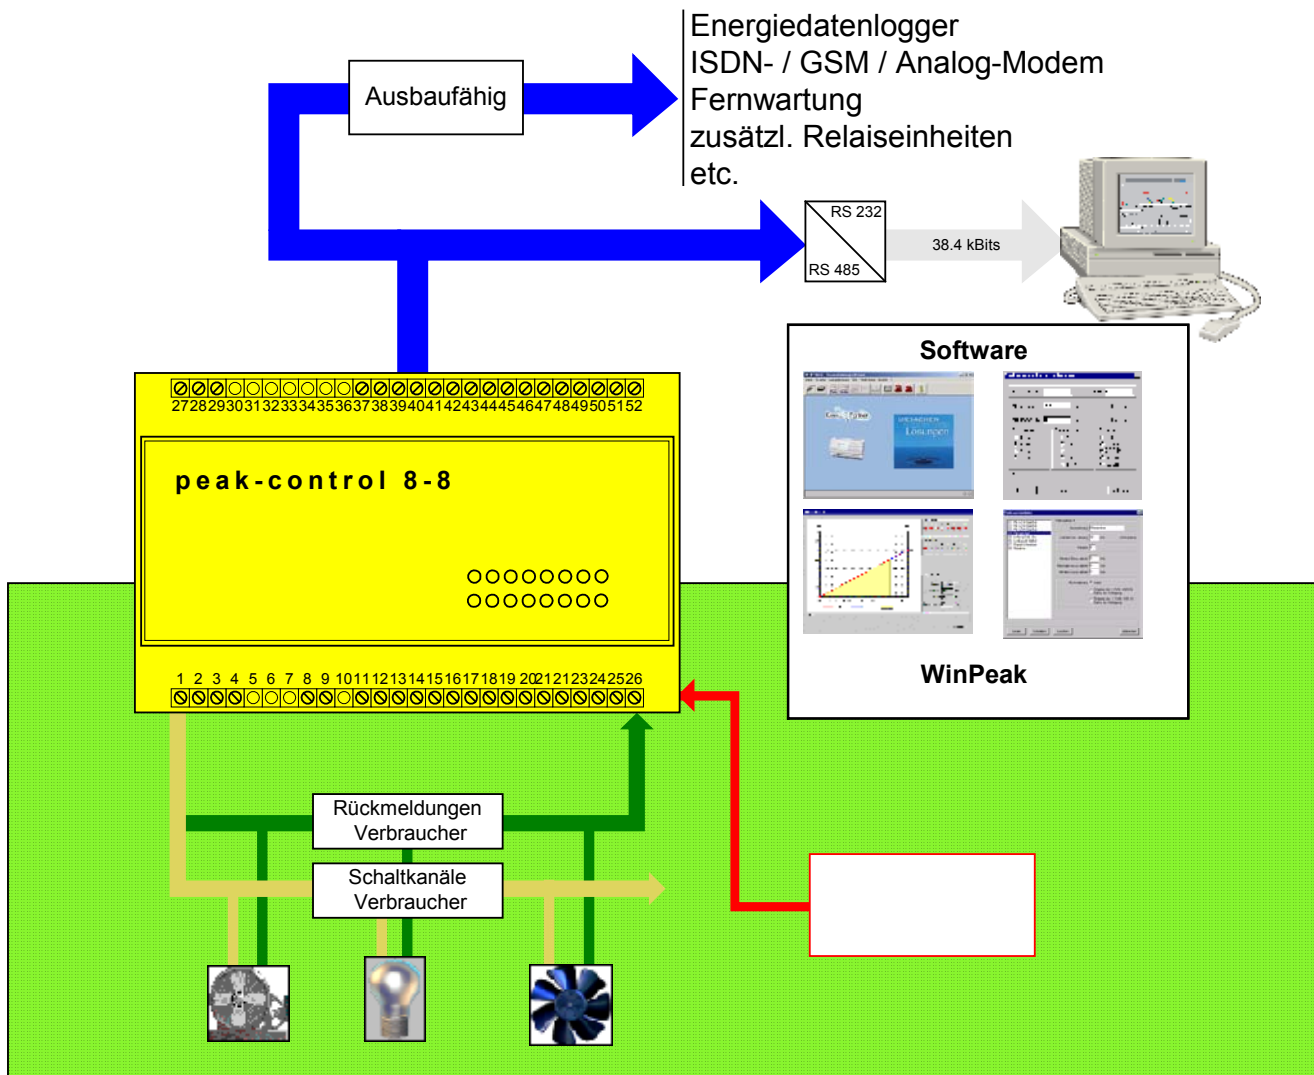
Ausbaufähig

Energiedatenlogger
ISDN- / GSM / Analog-Modem
Fernwartung
zusätzl. Relaiseinheiten
etc.

RS 232
RS 485
38.4 kBits

Software

WinPeak

27282930313233343536373839404142434445464748495051 52

peak-control 8-8

1 2 3 4 5 6 7 8 9 10111213141516171819 2021212324 2526

Rückmeldungen Verbraucher

Schaltkanäle Verbraucher